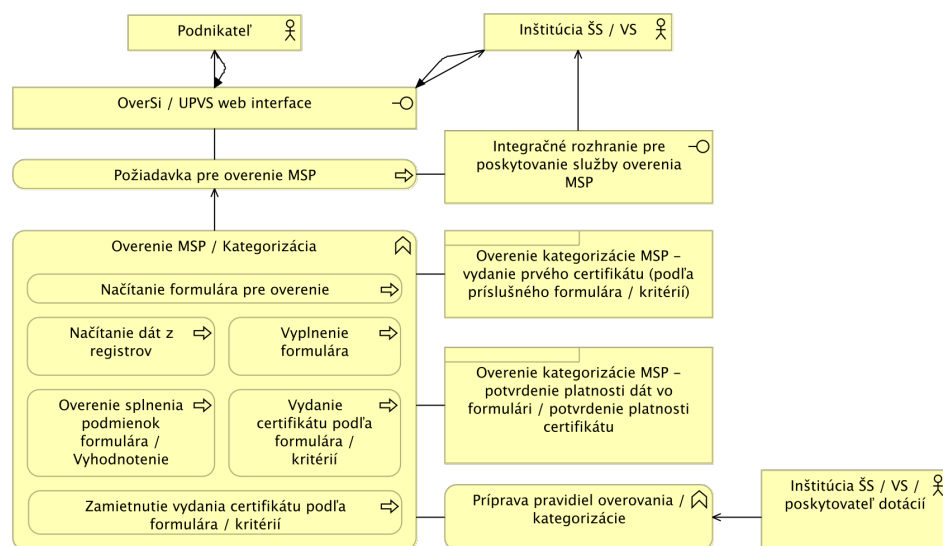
Podnikateľ

Inštitúcia ŠS / VS

OverSi / UPVS web interface

Integračné rozhranie pre poskytovanie služby overenia MSP

Požiadavka pre overenie MSP

Overenie MSP / Kategorizácia

Načítanie formulára pre overenie

Načítanie dát z registrov

Vyplnenie formulára

Overenie splnenia podmienok formulára / Vyhodnotenie

Vydanie certifikátu podľa formulára / kritérií

Zamietnutie vydania certifikátu podľa formulára / kritérií

Overenie kategorizácie MSP – vydanie prvého certifikátu (podľa príslušného formulára / kritérií)

Overenie kategorizácie MSP – potvrdenie platnosti dát vo formulári / potvrdenie platnosti certifikátu

Príprava pravidiel overovania / kategorizácie

Inštitúcia ŠS / VS / poskytovateľ dotácií